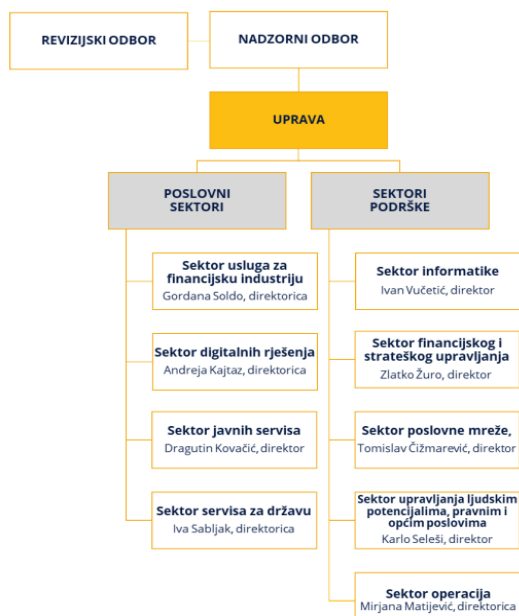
REVIZIJSKI ODBOR

NADZORNI ODBOR

UPRAVA

POSLOVNI SEKTORI

SEKTORI PODRŠKE

Sektor usluga za financijsku industriju
Gordana Soldo, direktorica

Sektor digitalnih rješenja
Andreja Kajtaz, direktorica

Sektor javnih servisa
Dragutin Kovačić, direktor

Sektor servisa za državu
Iva Sabljak, direktorica

Sektor informatike
Ivan Vučetić, direktor

Sektor financijskog i strateškog upravljanja
Zlatko Žuro, direktor

Sektor poslovne mreže,
Tomislav Čižmarević, direktor

Sektor upravljanja ljudskim potencijalima, pravnim i općim poslovima
Karlo Seleši, direktor

Sektor operacija
Mirjana Matijević, direktorica